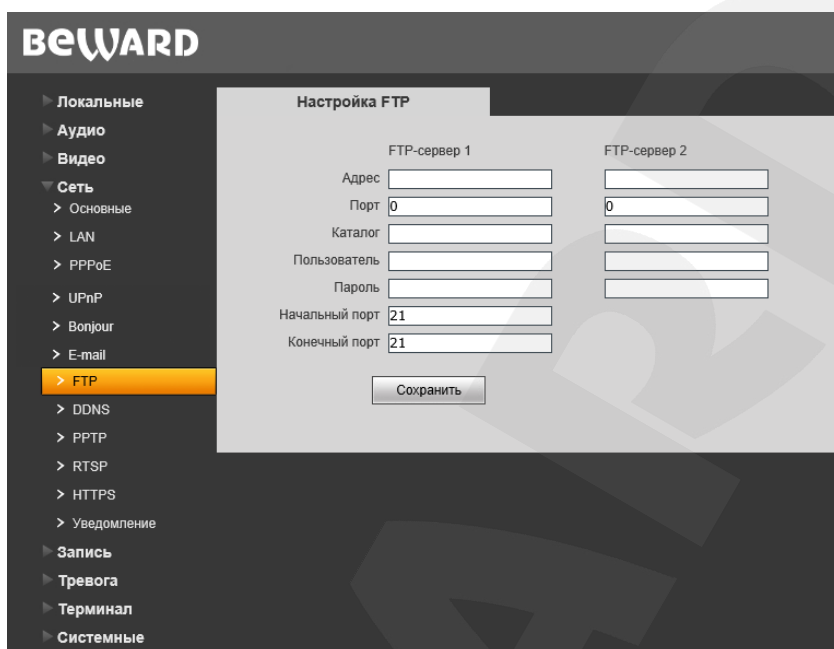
BeWARD

Локальные
Аудио
Видео
Сеть
> Основные
> LAN
> PPPoE
> UPnP
> Bonjour
> E-mail
> FTP
> DDNS
> PPTP
> RTSP
> HTTPS
> Уведомление
Запись
Тревога
Терминал
Системные

Настройка FTP

| | FTP-сервер 1 | FTP-сервер 2 |
|---|---|---|
| Адрес | | |
| Порт | 0 | 0 |
| Каталог | | |
| Пользователь | | |
| Пароль | | |
| Начальный порт | 21 | |
| Конечный порт | 21 | |

Сохранить